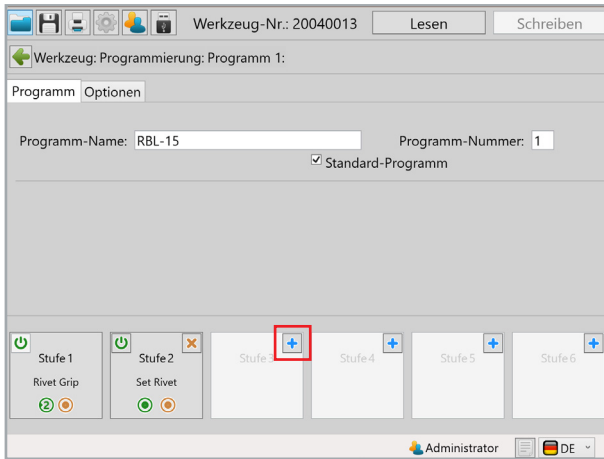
Werkzeug-Nr.: 20040013
Lesen
Schreiben

Werkzeug: Programmierung: Programm 1:

Programm
Optionen

Programm-Name: RBL-15
Programm-Nummer: 1
Standard-Programm

Stufe 1
Rivet Grip
2

Stufe 2
Set Rivet

Stufe 3

Stufe 4

Stufe 5

Stufe 6

Administrator
DE